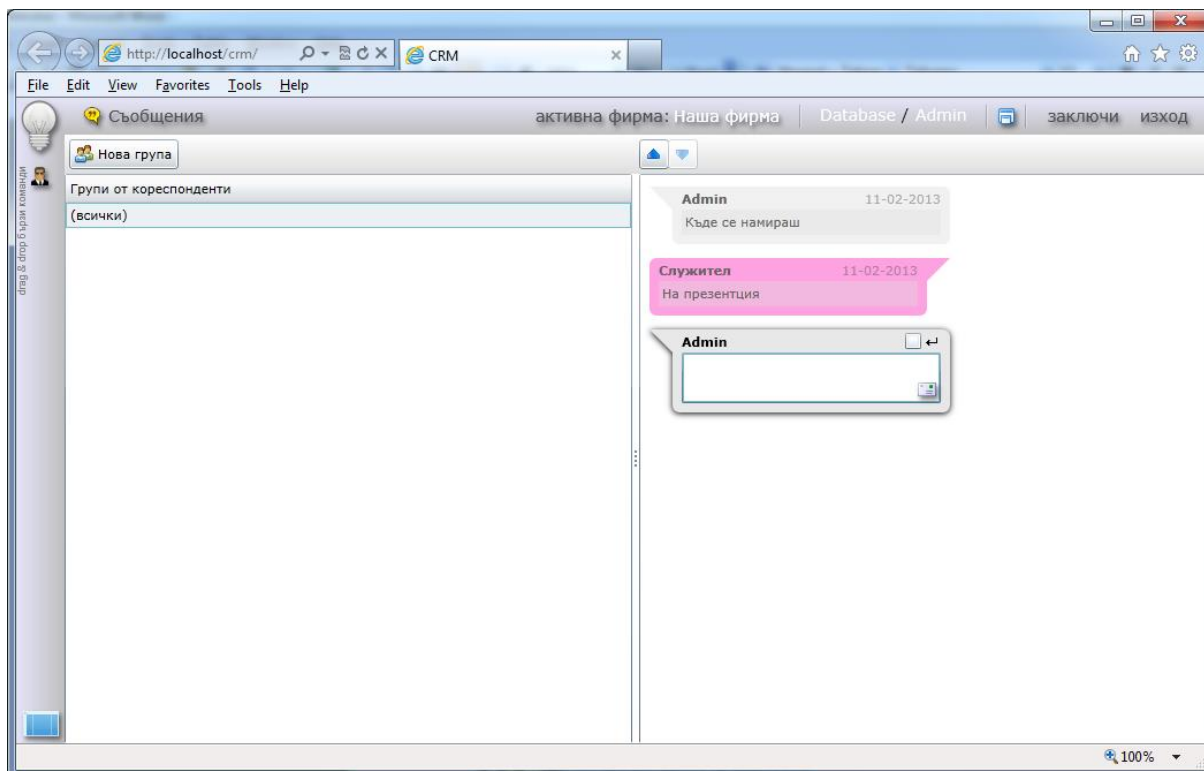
http://localhost/crm/
CRM
File Edit View Favorites Tools Help
Съобщения
активна фирма: Наша фирма
Database / Admin
заключи изход
Нова група
drag & drop бързи команди
Групи от кореспонденти
(всички)
Admin 11-02-2013
Къде се намираш
Служител 11-02-2013
На презентция
Admin
100%